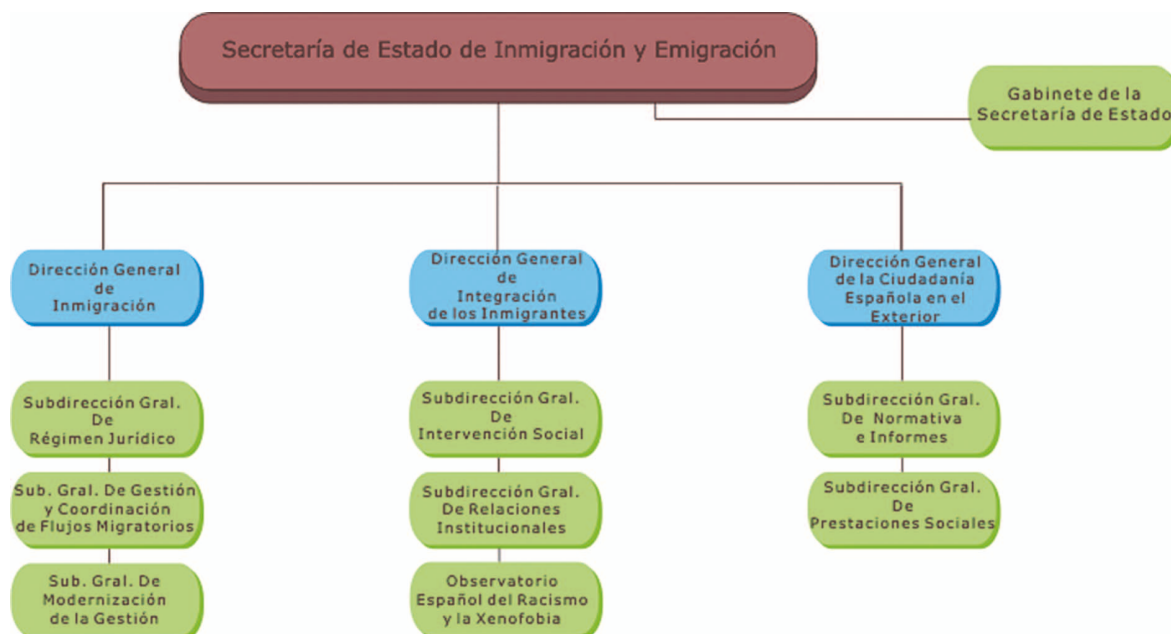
Secretaría de Estado de Inmigración y Emigración

Gabinete de la Secretaría de Estado

Dirección General de Inmigración

Subdirección Gral. De Régimen Jurídico

Sub. Gral. De Gestión y Coordinación de Flujos Migratorios

Sub. Gral. De Modernización de la Gestión

Dirección General de Integración de los Inmigrantes

Subdirección Gral. De Intervención Social

Subdirección Gral. De Relaciones Institucionales

Observatorio Español del Racismo y la Xenofobia

Dirección General de la Ciudadanía Española en el Exterior

Subdirección Gral. De Normativa e Informes

Subdirección Gral. De Prestaciones Sociales